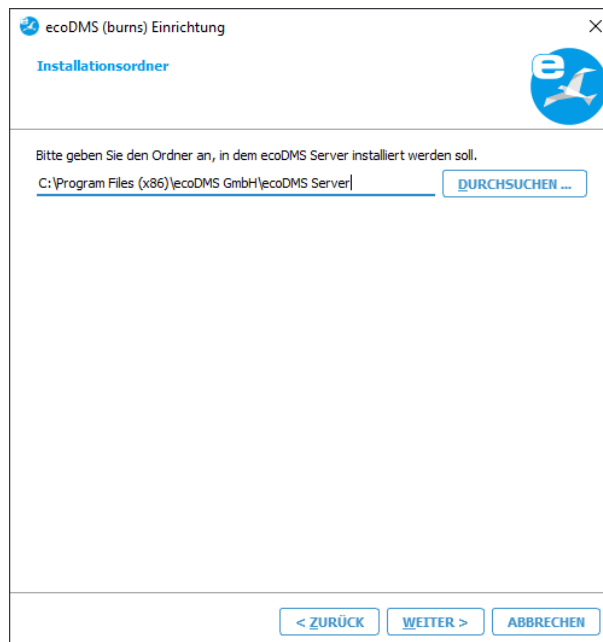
ecoDMS (burns) Einrichtung

Installationsordner

Bitte geben Sie den Ordner an, in dem ecoDMS Server installiert werden soll.

C:\Program Files (x86)\ecoDMS GmbH\ecoDMS Server

DURCHSUCHEN ...

< ZURÜCK

WEITER >

ABBRECHEN